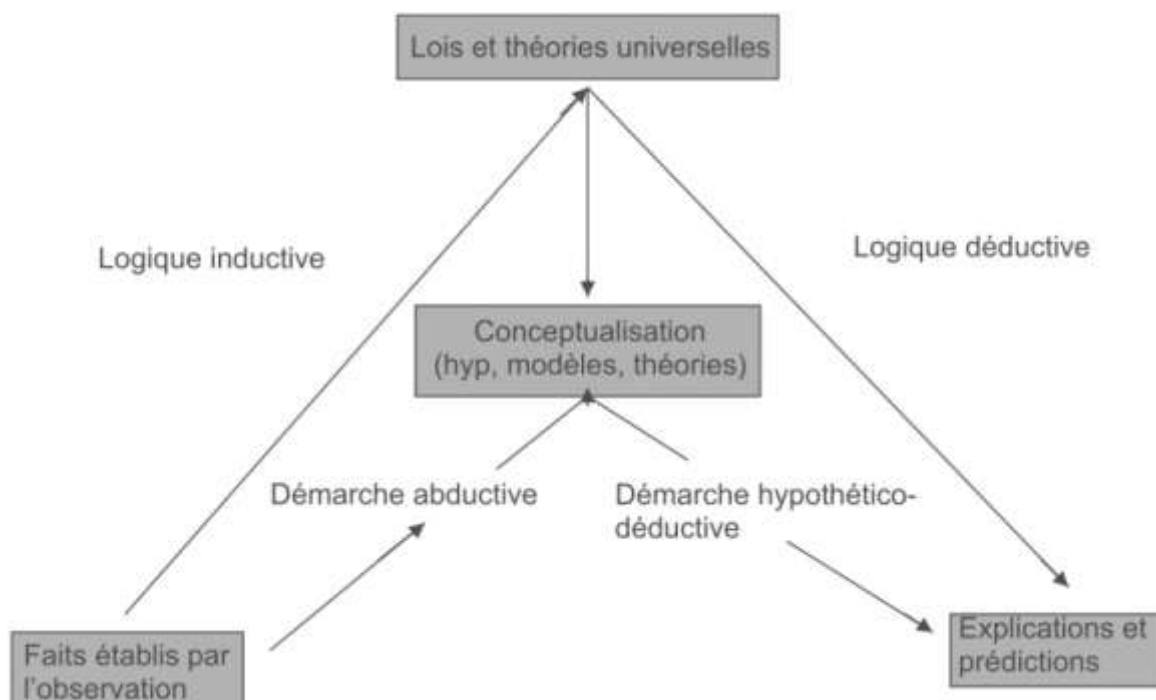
Lois et théories universelles

Logique inductive

Logique déductive

Conceptualisation
(hyp, modèles, théories)

Démarche abductive

Démarche hypothético-déductive

Faits établis par l'observation

Explications et prédictions